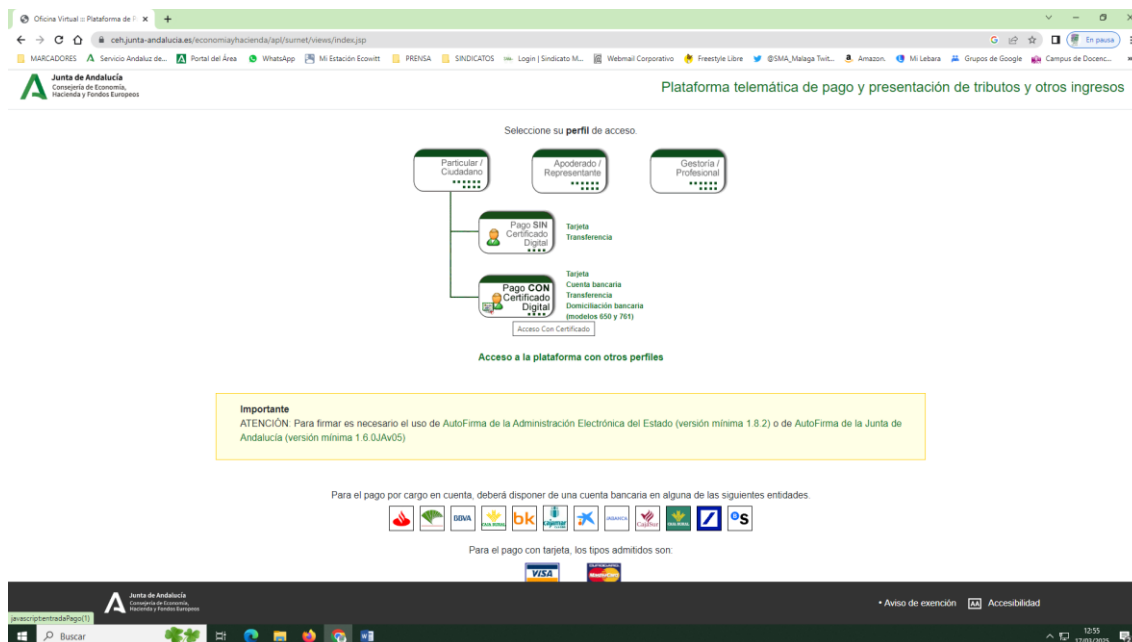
Oficina Virtual :: Plataforma de F ×
ceh.junta-andalucia.es/economiayhacienda/apl/surnet/views/index.jsp
En pausa
MARCADORES Servicio Andaluz de... Portal del Área WhatsApp Mi Estación Ecowitt PRENSA SINDICATOS Login | Sindicato M... Webmail Corporativo Freestyle Libre @SMA_Malaga Twit... Amazon. Mi Lebara Grupos de Google Campus de Docenc...

Junta de Andalucía
Consejería de Economía, Hacienda y Fondos Europeos

Plataforma telemática de pago y presentación de tributos y otros ingresos

Seleccione su perfil de acceso.

Particular / Ciudadano

Apoderado / Representante

Gestoría / Profesional

Pago SIN Certificado Digital

Tarjeta
Transferencia

Pago CON Certificado Digital

Tarjeta
Cuenta bancaria
Transferencia
Domiciliación bancaria (modelos 650 y 761)

Acceso Con Certificado

Acceso a la plataforma con otros perfiles

Importante
ATENCIÓN: Para firmar es necesario el uso de AutoFirma de la Administración Electrónica del Estado (versión mínima 1.8.2) o de AutoFirma de la Junta de Andalucía (versión mínima 1.6.0JAv05)

Para el pago por cargo en cuenta, deberá disponer de una cuenta bancaria en alguna de las siguientes entidades.

BBVA bk UNICAJA

Para el pago con tarjeta, los tipos admitidos son:

VISA MasterCard

Junta de Andalucía
Consejería de Economía, Hacienda y Fondos Europeos

• Aviso de exención Accesibilidad

javascript:entradaPago(1)
Buscar
12:55